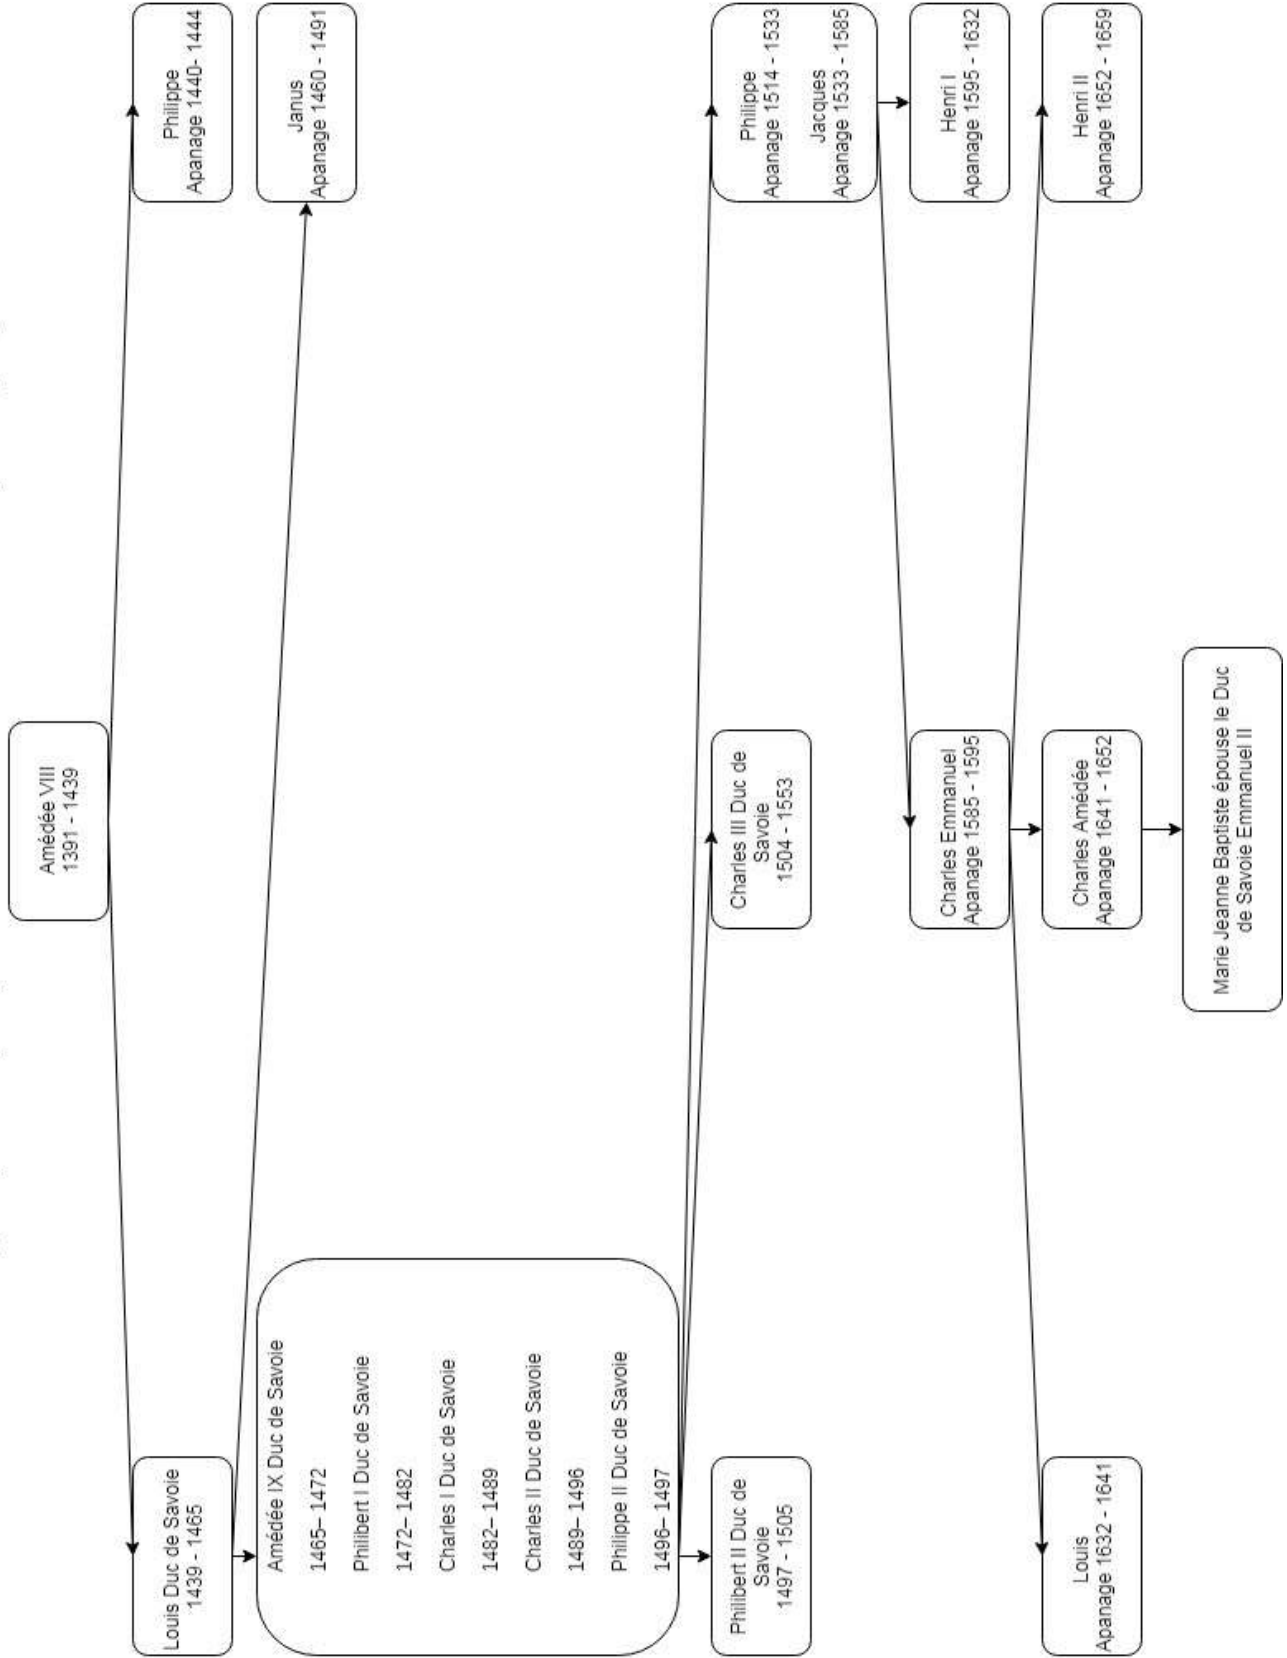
Amédée VIII
1391 - 1439

Philippe
Apanage 1440- 1444

Janus
Apanage 1460 - 1491

Louis Duc de Savoie
1439 - 1465

Amédée IX Duc de Savoie
1465– 1472
Philibert I Duc de Savoie
1472– 1482
Charles I Duc de Savoie
1482– 1489
Charles II Duc de Savoie
1489– 1496
Philippe II Duc de Savoie
1496– 1497

Philibert II Duc de Savoie
1497 - 1505

Charles III Duc de Savoie
1504 - 1553

Philippe
Apanage 1514 - 1533
Jacques
Apanage 1533 - 1585

Henri I
Apanage 1595 - 1632

Henri II
Apanage 1652 - 1659

Charles Emmanuel
Apanage 1585 - 1595

Charles Amédée
Apanage 1641 - 1652

Marie Jeanne Baptiste épouse le Duc de Savoie Emmanuel II

Louis
Apanage 1632 - 1641